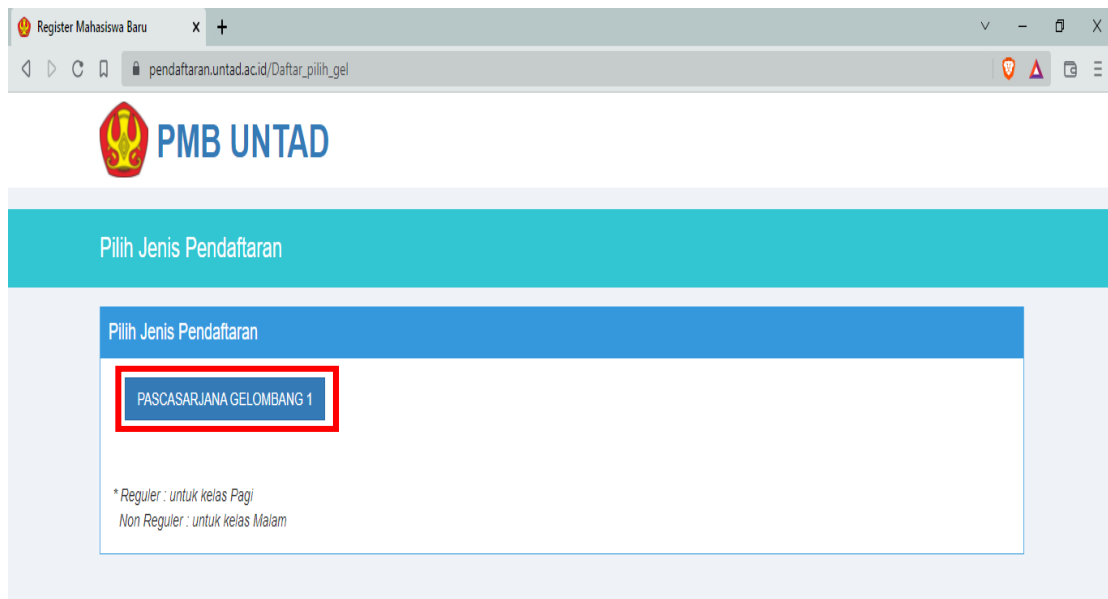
Register Mahasiswa Baru X +

pendaftaran.untad.ac.id/Daftar_pilih_gel

PMB UNTAD

Pilih Jenis Pendaftaran

Pilih Jenis Pendaftaran

PASCASARJANA GELOMBANG 1

* Reguler : untuk kelas Pagi
Non Reguler : untuk kelas Malam